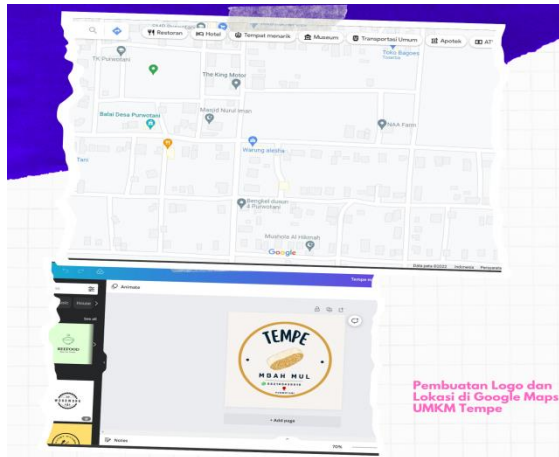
Restoran
Hotel
Tempat menarik
Museum
Transportasi Umum
Apotek
ATM

TK Purwotani
The King Motor
Toko Bagoes
Balai Desa Purwotani
Masjid Nurul iman
NKA Farm
Warung alesha
Tani
Bengkel duwan 2 Purwotani
Mushola Al Hikmah
Google
Data peta ©2022
Indonesia
Persyaratan

Animate
TEMPE
MBAH MUL
+ Add page
Notes
70%

Pembuatan Logo dan Lokasi di Google Maps UMKM Tempe